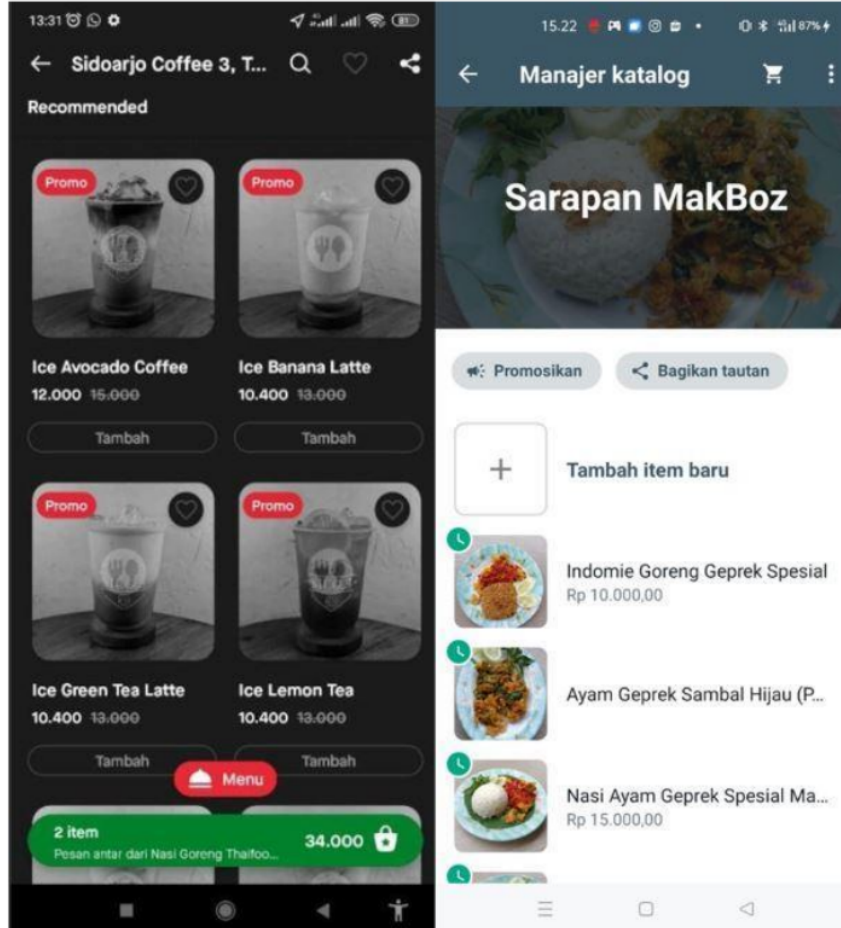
13:31

← Sidoarjo Coffee 3, T...

Recommended

Promo

Promo

Ice Avocado Coffee
12.000 15.000

Ice Banana Latte
10.400 13.000

Tambah

Tambah

Promo

Promo

Ice Green Tea Latte
10.400 13.000

Ice Lemon Tea
10.400 13.000

Tambah

Tambah

Menu

2 item
Pesan antar dari Nasi Goreng Thaifoo...

34.000

15.22 87%

← Manajer katalog

Sarapan MakBoz

Promosikan

Bagikan tautan

+ Tambah item baru

Indomie Goreng Geprek Spesial
Rp 10.000,00

Ayam Geprek Sambal Hijau (P...

Nasi Ayam Geprek Spesial Ma...
Rp 15.000,00